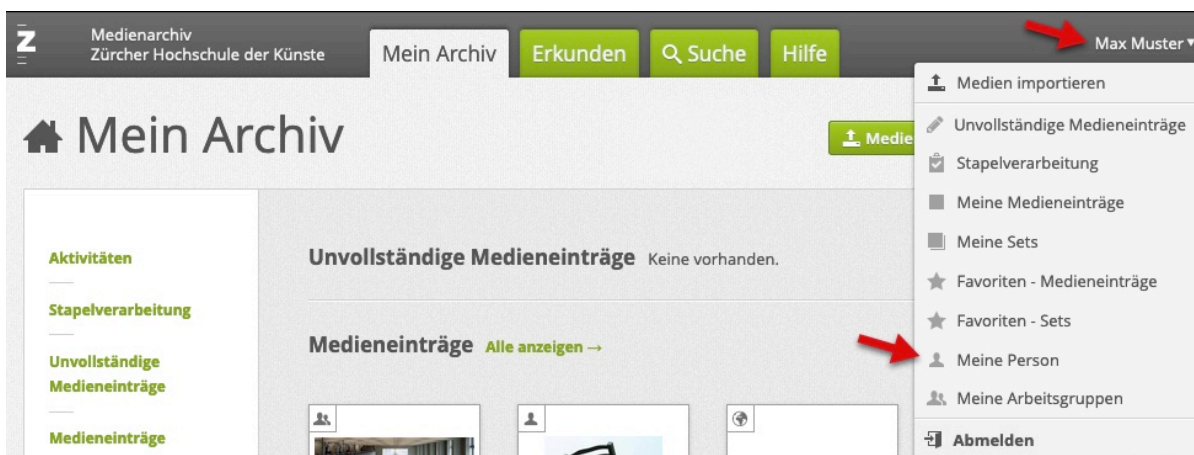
Z

Medienarchiv
Zürcher Hochschule der Künste

Mein Archiv
Erkunden
Suche
Hilfe

Max Muster

Medien importieren
Unvollständige Medieneinträge
Stapelverarbeitung
Meine Medieneinträge
Meine Sets
Favoriten - Medieneinträge
Favoriten - Sets
Meine Person
Meine Arbeitsgruppen
Abmelden

Mein Archiv

Medie

Aktivitäten

Stapelverarbeitung

Unvollständige Medieneinträge

Medieneinträge

Unvollständige Medieneinträge Keine vorhanden.

Medieneinträge Alle anzeigen →